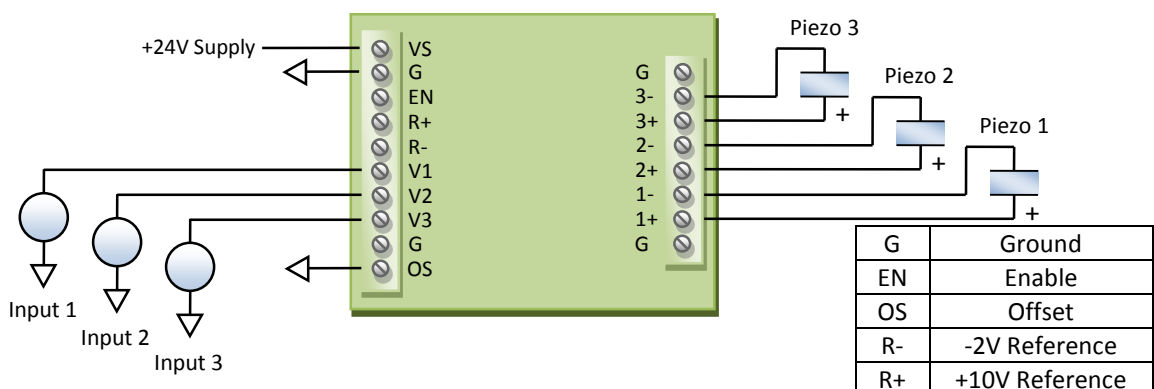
+24V Supply

VS
G
EN
R+
R-
V1
V2
V3
G
OS

G
3-
3+
2-
2+
1-
1+
G

Piezo 3
+
Piezo 2
+
Piezo 1
+

Input 1
Input 2
Input 3

| G | Ground |
|---|---|
| EN | Enable |
| OS | Offset |
| R- | -2V Reference |
| R+ | +10V Reference |